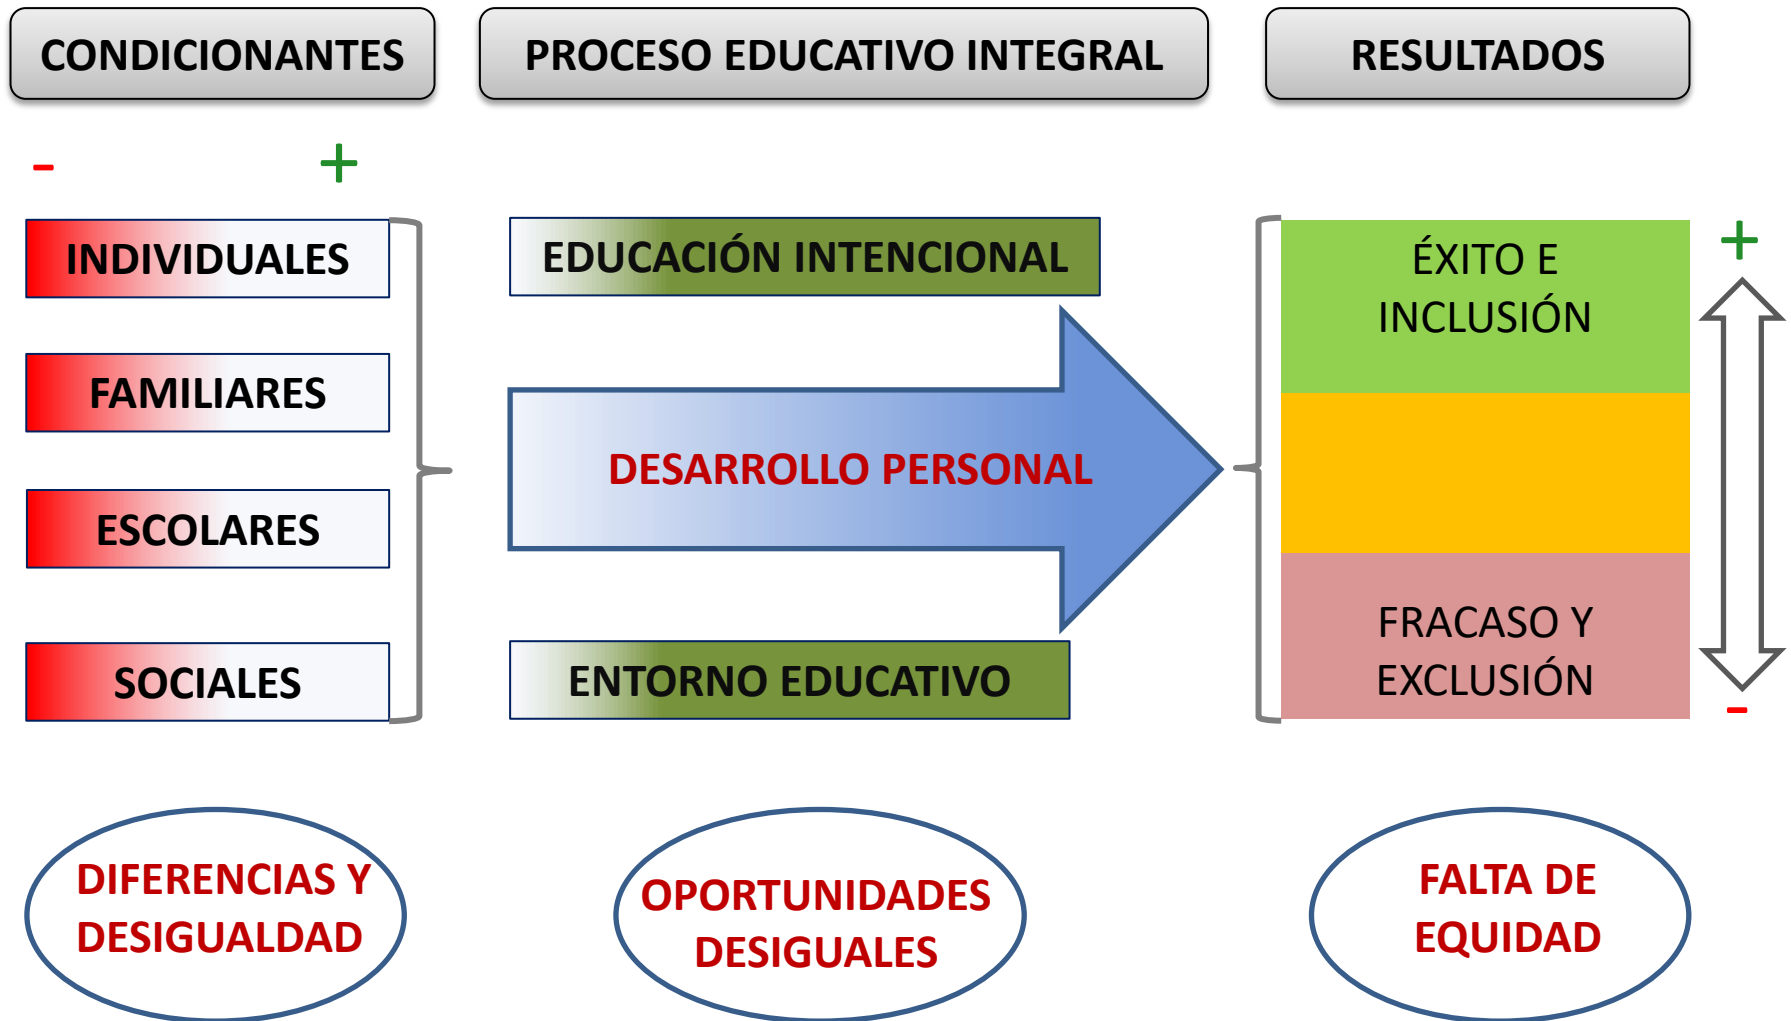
CONDICIONANTES

PROCESO EDUCATIVO INTEGRAL

RESULTADOS

- +

INDIVIDUALES

FAMILIARES

ESCOLARES

SOCIALES

EDUCACIÓN INTENCIONAL

DESARROLLO PERSONAL

ENTORNO EDUCATIVO

ÉXITO E INCLUSIÓN

FRACASO Y EXCLUSIÓN

+

-

DIFERENCIAS Y DESIGUALDAD

OPORTUNIDADES DESIGUALES

FALTA DE EQUIDAD